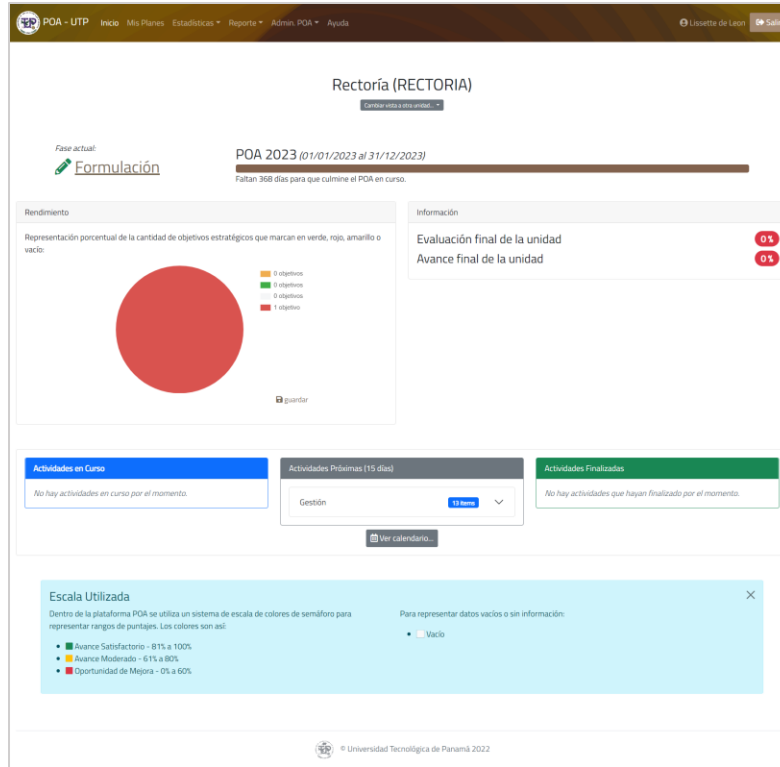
POA - UTP Inicio Mis Planes Estadísticas Reporte Admin. POA Ayuda

Lissette de Leon Salir

Rectoría (RECTORIA)

Cambiar vista a otra unidad...

Fase actual:

Formulación

POA 2023 (01/01/2023 al 31/12/2023)

Faltan 368 días para que culmine el POA en curso.

Rendimiento

Representación porcentual de la cantidad de objetivos estratégicos que marcan en verde, rojo, amarillo o vacío:

0 objetivos
0 objetivos
0 objetivos
1 objetivo

guardar

Información

Evaluación final de la unidad 0%

Avance final de la unidad 0%

Actividades en Curso

No hay actividades en curso por el momento.

Actividades Próximas (15 días)

Gestión 13 items

Ver calendario...

Actividades Finalizadas

No hay actividades que hayan finalizado por el momento.

Escala Utilizada

Dentro de la plataforma POA se utiliza un sistema de escala de colores de semáforo para representar rangos de puntajes. Los colores son así:

- Avance Satisfactorio - 81% a 100%
- Avance Moderado - 61% a 80%
- Oportunidad de Mejora - 0% a 60%

Para representar datos vacíos o sin información:

- Vacío

© Universidad Tecnológica de Panamá 2022